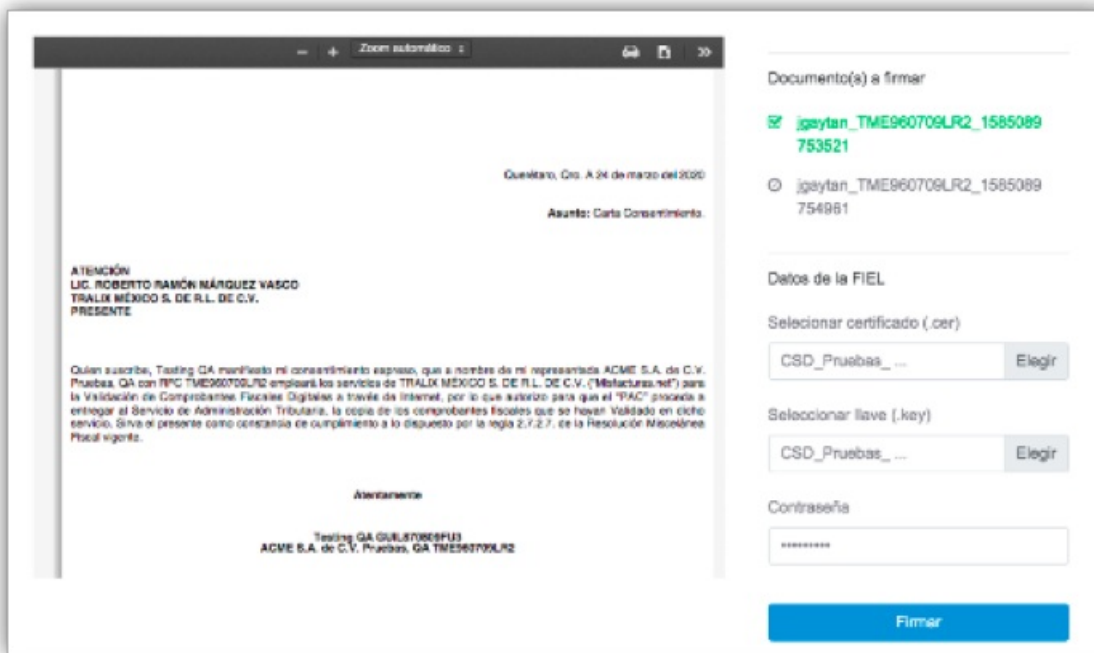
− + Zoom automático ⇕

Querétaro, Qro. A 24 de marzo del 2020

Asunto: Carta Consentimiento.

ATENCIÓN
LIC. ROBERTO RAMÓN MÁRQUEZ VASCO
TRALIX MÉXICO S. DE R.L. DE C.V.
PRESENTE

Quien suscribe, Testing QA manifiesto mi consentimiento expreso, que a nombre de mi representada ACME S.A. de C.V. Pruebas. QA con RFC TME960709LR2 empleará los servicios de TRALIX MÉXICO S. DE R.L. DE C.V. ("Mifacturas.net") para la Validación de Comprobantes Fiscales Digitales a través de Internet, por lo que autorizo para que el "PAC" proceda a entregar al Servicio de Administración Tributaria, la copia de los comprobantes fiscales que se hayan Validado en dicho servicio. Sirva el presente como constancia de cumplimiento a lo dispuesto por la regla 2.7.2.7. de la Resolución Miscelánea Fiscal vigente.

Atentamente

Testing QA GUIL870809FU3
ACME S.A. de C.V. Pruebas. QA TME960709LR2

Documento(s) a firmar

jgaytan_TME960709LR2_1585089753521

jgaytan_TME960709LR2_1585089754961

Datos de la FIEL

Selecionar certificado (.cer)

CSD_Pruebas_ ... Elegir

Seleccionar llave (.key)

CSD_Pruebas_ ... Elegir

Contraseña

••••••••••

Firmar